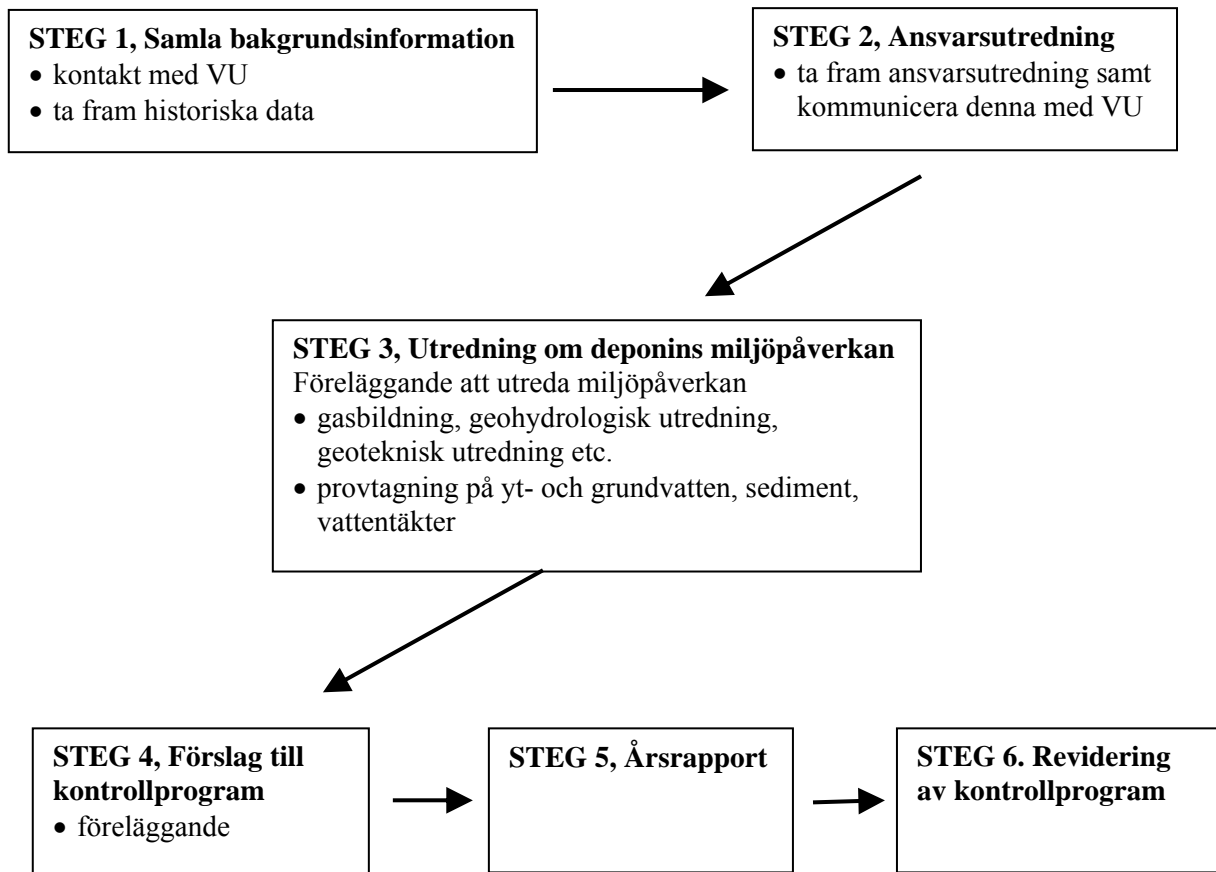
**STEG 1, Samla bakgrundsinformation**
- kontakt med VU
- ta fram historiska data

**STEG 2, Ansvarsutredning**
- ta fram ansvarsutredning samt kommunicera denna med VU

**STEG 3, Utredning om deponins miljöpåverkan**
Föreläggande att utreda miljöpåverkan
- gasbildning, geohydrologisk utredning, geoteknisk utredning etc.
- provtagning på yt- och grundvatten, sediment, vattentäkter

**STEG 4, Förslag till kontrollprogram**
- föreläggande

**STEG 5, Årsrapport**

**STEG 6. Revidering av kontrollprogram**